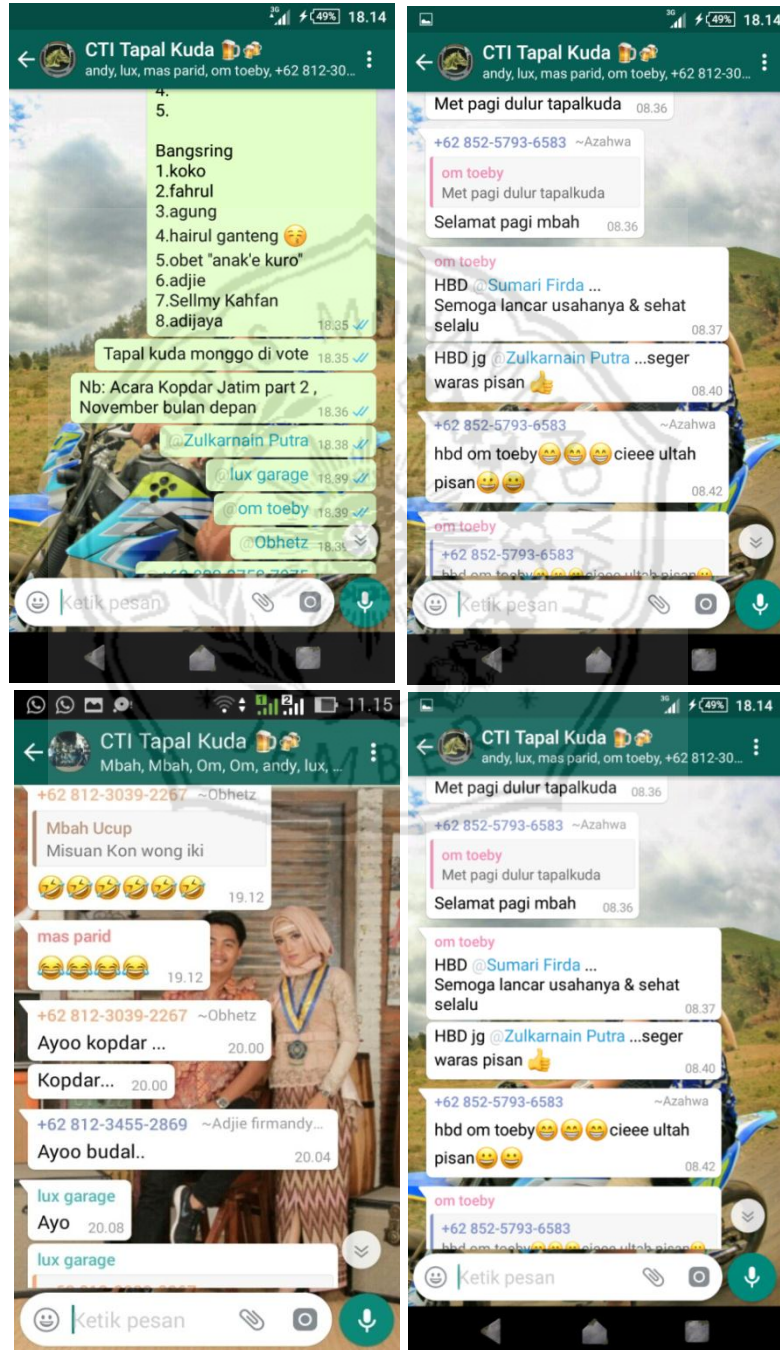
49% 18.14
CTI Tapal Kuda 🍺🍻
andy, lux, mas parid, om toeby, +62 812-30...

4.
5.

Bangsring
1.koko
2.fahrul
3.agung
4.hairul ganteng 😚
5.obet "anak'e kuro"
6.adjie
7.Sellmy Kahfan
8.adijaya
18.35

Tapal kuda monggo di vote 18.35

Nb: Acara Kopdar Jatim part 2 , November bulan depan 18.36

@Zulkarnain Putra 18.38
@lux garage 18.39
@om toeby 18.39
@Obhetz 18.39
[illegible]

Ketik pesan

49% 18.14
CTI Tapal Kuda 🍺🍻
andy, lux, mas parid, om toeby, +62 812-30...

Met pagi dulur tapalkuda 08.36

+62 852-5793-6583 ~Azahwa
om toeby
Met pagi dulur tapalkuda
Selamat pagi mbah 08.36

om toeby
HBD @Sumari Firda ...
Semoga lancar usahanya & sehat selalu 08.37

HBD jg @Zulkarnain Putra ...seger waras pisan 👍 08.40

+62 852-5793-6583 ~Azahwa
hbd om toeby😁😁😁cieee ultah pisan😀😀 08.42

om toeby
+62 852-5793-6583
hbd om toeby😁😁😁cieee ultah pisan😀

Ketik pesan

11.15
CTI Tapal Kuda 🍺🍻
Mbah, Mbah, Om, Om, andy, lux, ...

+62 812-3039-2267 ~Obhetz
Mbah Ucup
Misuan Kon wong iki
🤣🤣🤣🤣🤣🤣 19.12

mas parid
😂😂😂😂 19.12

+62 812-3039-2267 ~Obhetz
Ayoo kopdar ... 20.00

Kopdar... 20.00

+62 812-3455-2869 ~Adjie firmandy...
Ayoo budal.. 20.04

lux garage
Ayo 20.08

lux garage
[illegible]

Ketik pesan

49% 18.14
CTI Tapal Kuda 🍺🍻
andy, lux, mas parid, om toeby, +62 812-30...

Met pagi dulur tapalkuda 08.36

+62 852-5793-6583 ~Azahwa
om toeby
Met pagi dulur tapalkuda
Selamat pagi mbah 08.36

om toeby
HBD @Sumari Firda ...
Semoga lancar usahanya & sehat selalu 08.37

HBD jg @Zulkarnain Putra ...seger waras pisan 👍 08.40

+62 852-5793-6583 ~Azahwa
hbd om toeby😁😁😁cieee ultah pisan😀😀 08.42

om toeby
+62 852-5793-6583
hbd om toeby😁😁😁cieee ultah pisan😀

Ketik pesan